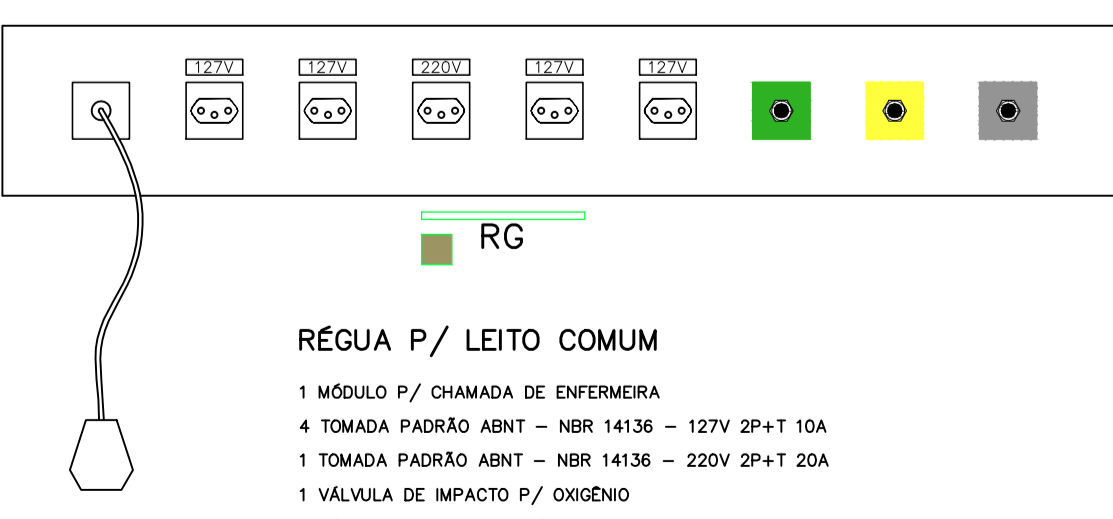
127V
127V
220V
127V
127V

RG

RÉGUA P/ LEITO COMUM

1 MÓDULO P/ CHAMADA DE ENFERMEIRA
4 TOMADA PADRÃO ABNT – NBR 14136 – 127V 2P+T 10A
1 TOMADA PADRÃO ABNT – NBR 14136 – 220V 2P+T 20A
1 VÁLVULA DE IMPACTO P/ OXIGÊNIO